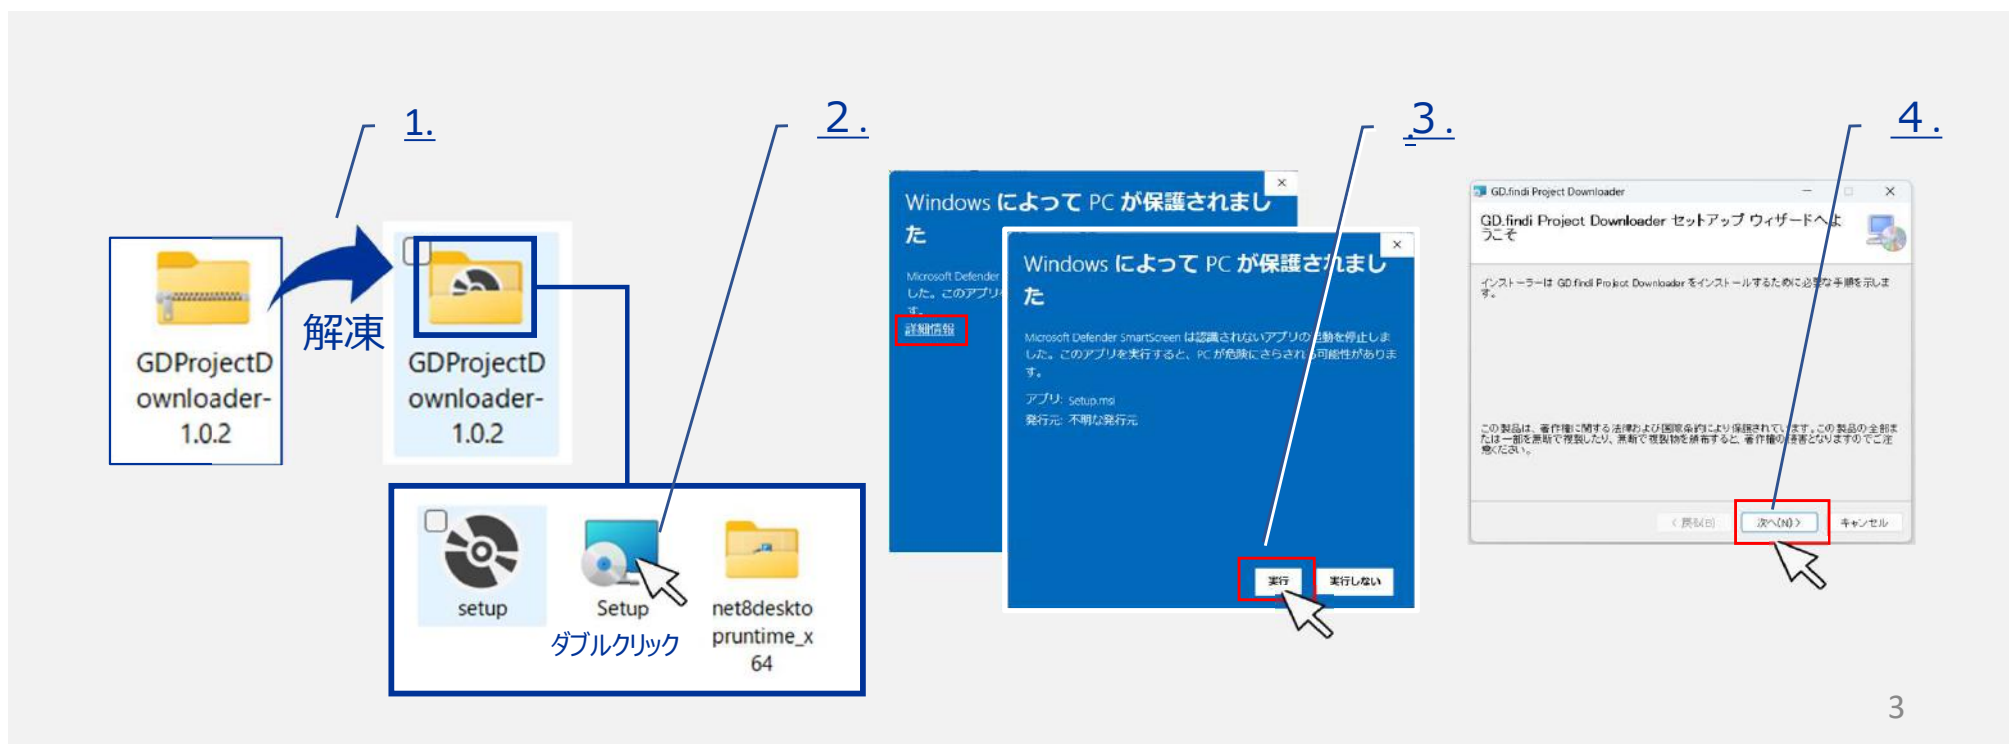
1.

2.

3.

4.

GDProjectDownloader-1.0.2

解凍

GDProjectDownloader-1.0.2

setup

Setup

ダブルクリック

net8desktopruntime_x64

Windows によって PC が保護されました

Microsoft Defender

した。このアプリ

す。

詳細情報

Windows によって PC が保護されました

Microsoft Defender SmartScreen は認識されないアプリの起動を停止しました。このアプリを実行すると、PC が危険にさらされる可能性があります。

アプリ: Setup.msi
発行元: 不明な発行元

実行

実行しない

GD.findi Project Downloader

GD.findi Project Downloader セットアップ ウィザードへようこそ

インストーラーは GD.findi Project Downloader をインストールするために必要な手順を示します。

この製品は、著作権に関する法律および国際条約により保護されています。この製品の全部または一部を無断で複製したり、無断で複製物を頒布すると、著作権の侵害となりますのでご注意ください。

< 戻る(B)

次へ(N) >

キャンセル

3